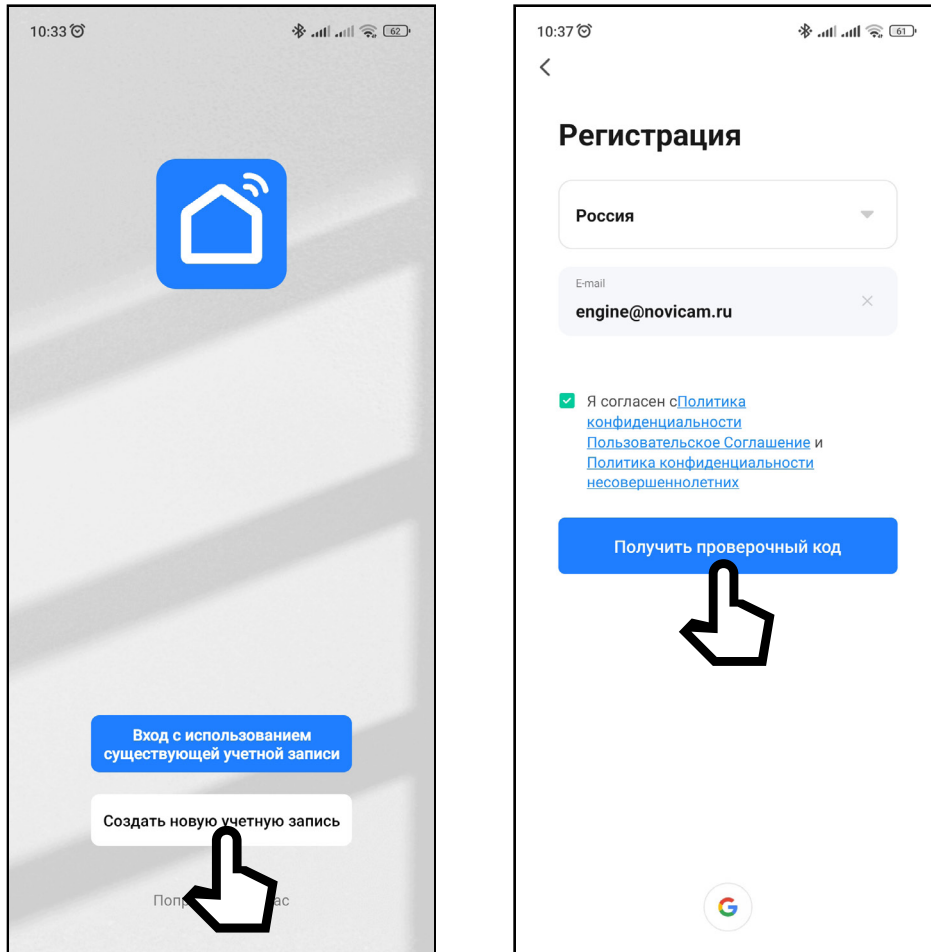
10:33 62

Вход с использованием существующей учетной записи

Создать новую учетную запись

Попр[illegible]ас

10:37 61

<

Регистрация

Россия

E-mail
engine@novicam.ru

Я согласен сПолитика конфиденциальности Пользовательское Соглашение и Политика конфиденциальности несовершеннолетних

Получить проверочный код

G